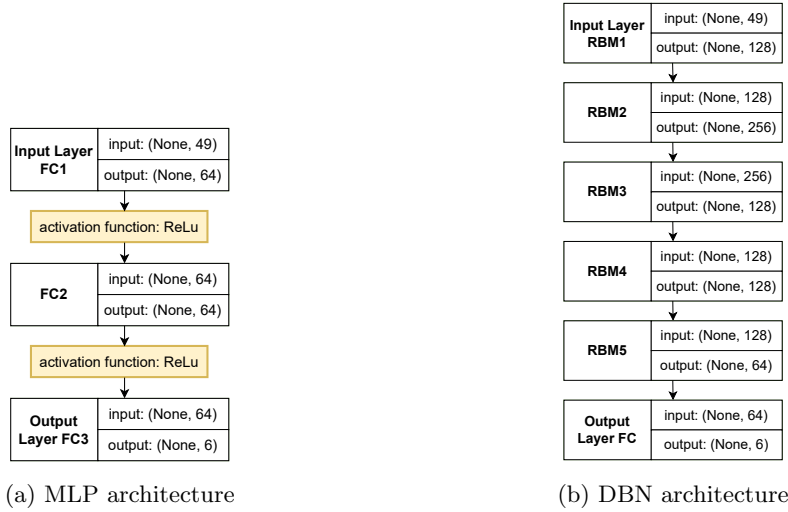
Input Layer FC1
input: (None, 49)
output: (None, 64)

activation function: ReLu

FC2
input: (None, 64)
output: (None, 64)

activation function: ReLu

Output Layer FC3
input: (None, 64)
output: (None, 6)

(a) MLP architecture

Input Layer RBM1
input: (None, 49)
output: (None, 128)

RBM2
input: (None, 128)
output: (None, 256)

RBM3
input: (None, 256)
output: (None, 128)

RBM4
input: (None, 128)
output: (None, 128)

RBM5
input: (None, 128)
output: (None, 64)

Output Layer FC
input: (None, 64)
output: (None, 6)

(b) DBN architecture